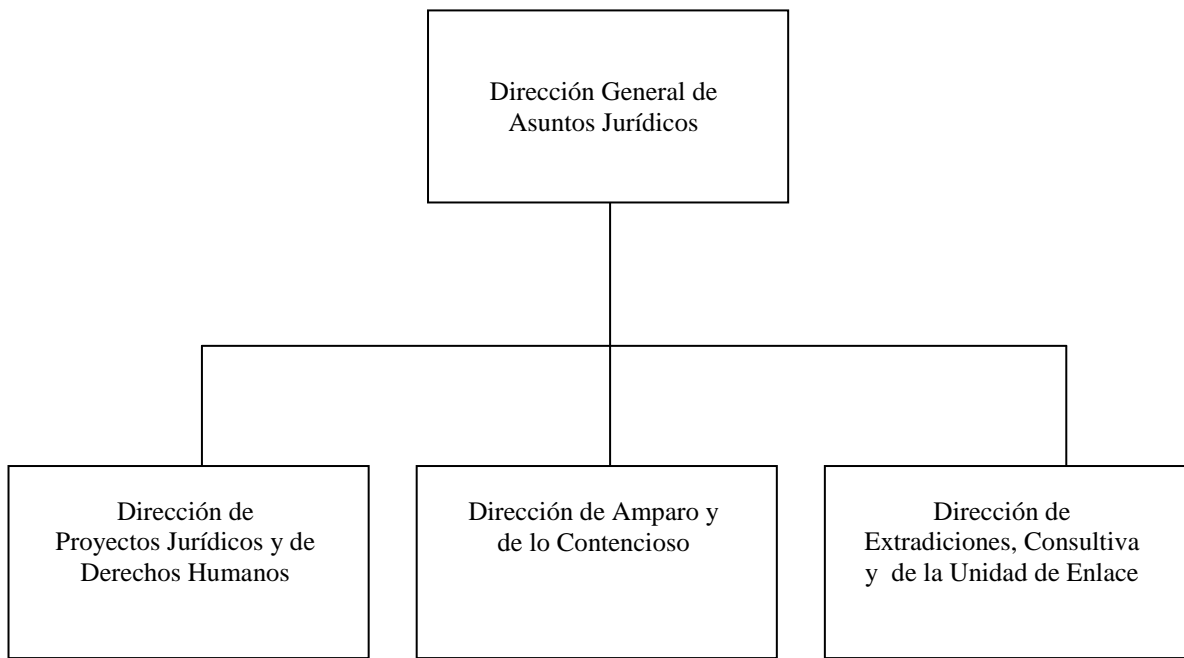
Dirección General de Asuntos Jurídicos

Dirección de Proyectos Jurídicos y de Derechos Humanos

Dirección de Amparo y de lo Contencioso

Dirección de Extradiciones, Consultiva y de la Unidad de Enlace